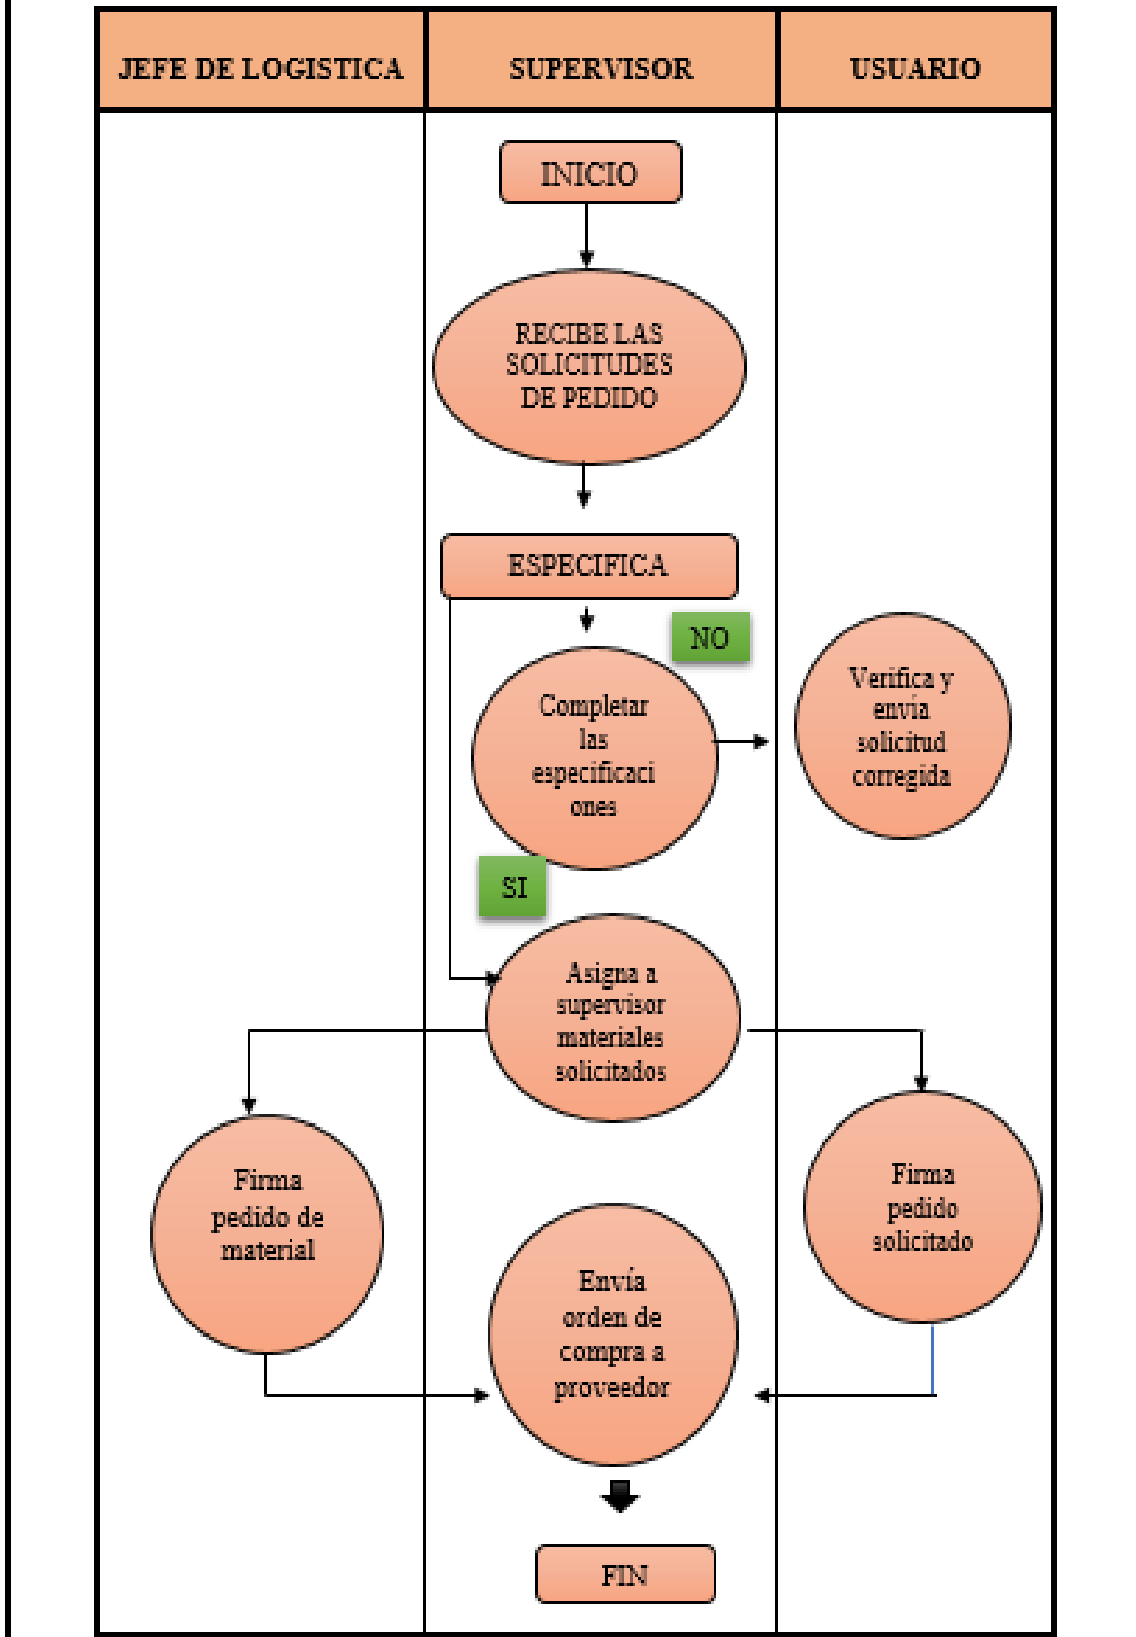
| JEFE DE LOGISTICA | SUPERVISOR | USUARIO |
|---|---|---|

INICIO

RECIBE LAS SOLICITUDES DE PEDIDO

ESPECIFICA

NO

Completar las especificaciones

Verifica y envía solicitud corregida

SI

Asigna a supervisor materiales solicitados

Firma pedido de material

Firma pedido solicitado

Envía orden de compra a proveedor

FIN